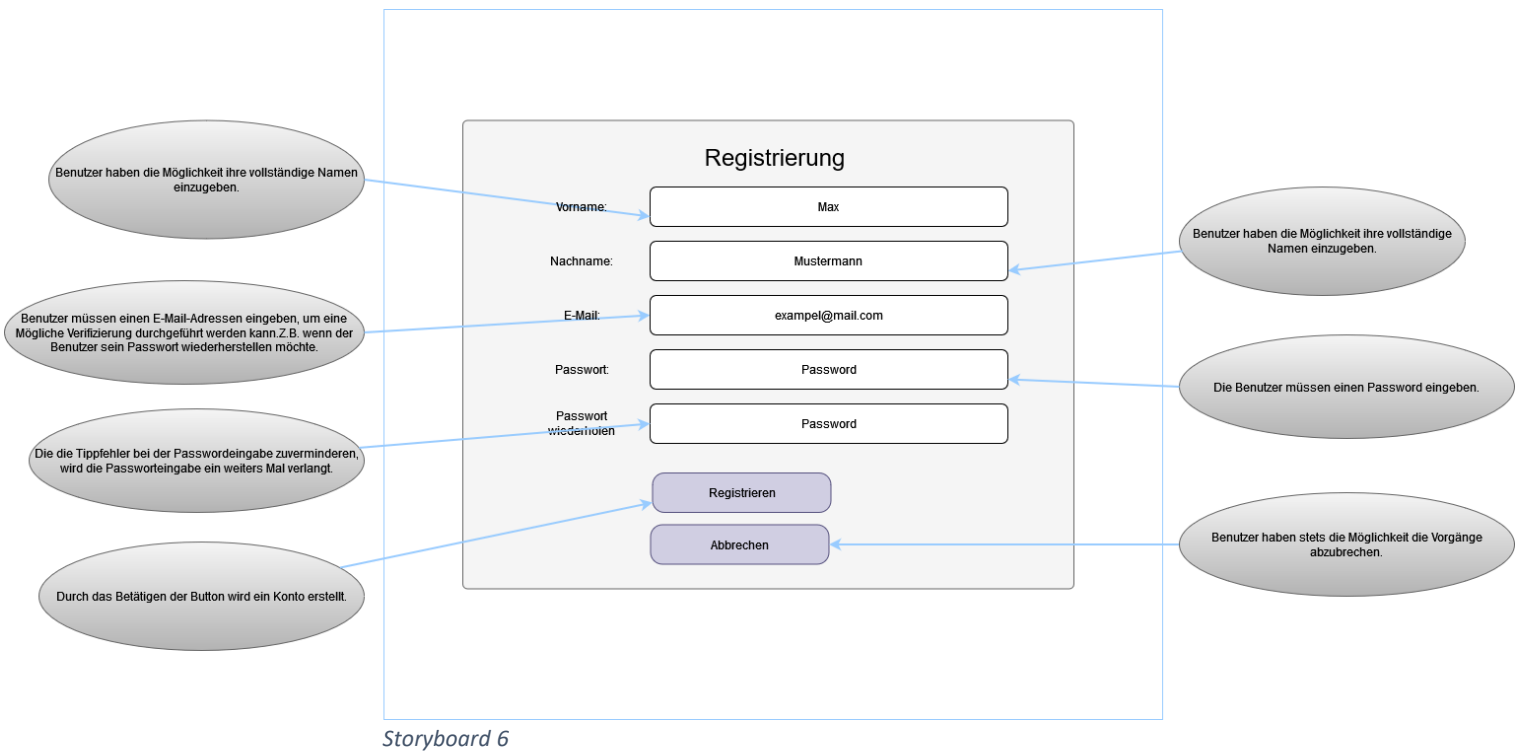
Benutzer haben die Möglichkeit ihre vollständige Namen einzugeben.

Registrierung

Vorname:
Max

Benutzer haben die Möglichkeit ihre vollständige Namen einzugeben.

Nachname:
Mustermann

Benutzer müssen einen E-Mail-Adressen eingeben, um eine Mögliche Verifizierung durchgeführt werden kann.Z.B. wenn der Benutzer sein Passwort wiederherstellen möchte.

E-Mail:
exampel@mail.com

Passwort:
Password

Die Benutzer müssen einen Password eingeben.

Passwort wiederholen
Password

Die die Tippfehler bei der Passwordeingabe zuverminderen, wird die Passworteingabe ein weiters Mal verlangt.

Registrieren

Abbrechen

Benutzer haben stets die Möglichkeit die Vorgänge abzubrechen.

Durch das Betätigen der Button wird ein Konto erstellt.

Storyboard 6